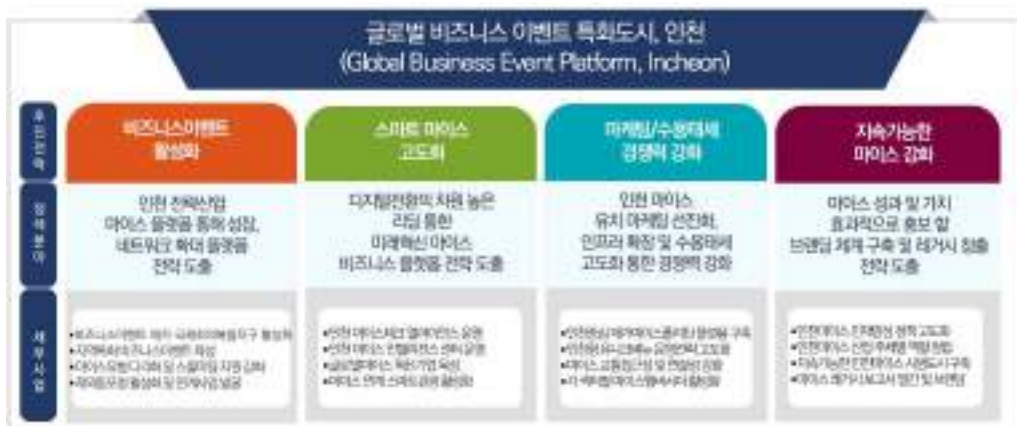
글로벌 비즈니스 이벤트 특화도시, 인천
(Global Business Event Platform, Incheon)

추진전략

비즈니스이벤트 활성화

스마트 마이스 고도화

마케팅/수용태세 경쟁력 강화

지속가능한 마이스 강화

정책분야

인천 전략산업 마이스 플랫폼 통한 성장, 네트워크 확대 플랫폼 전략 도출

디지털전환적 차원 높은 리딩 통한 미래혁신 마이스 비즈니스 플랫폼 전략 도출

인천 마이스 유치 마케팅 선진화, 인프라 확장 및 수용태세 고도화 통한 경쟁력 강화

마이스 성과 및 가치 효과적으로 홍보 할 브랜딩 체계 구축 및 레거시 창출 전략 도출

세부사업

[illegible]
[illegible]
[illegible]
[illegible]
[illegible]

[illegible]
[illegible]
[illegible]
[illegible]

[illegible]
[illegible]
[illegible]
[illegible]

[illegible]
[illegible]
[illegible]
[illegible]